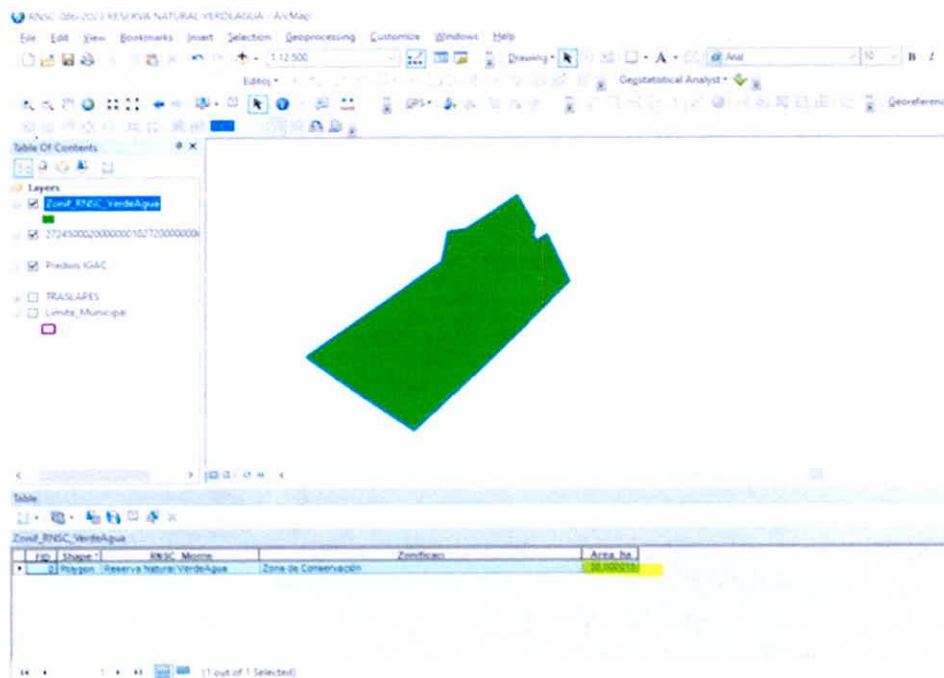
RNSC 086 2023 RESERVA NATURAL VERDEAGUA - ArcMap

File Edit View Bookmarks Insert Selection Geoprocessing Customize Windows Help

1:12.500

Drawing

Arial

10

B I

Editor

Geostatistical Analyst

GPS

Georeferenc

Table Of Contents

Layers

Zonif_RNSC_VerdeAgua

27245000200000001027200000000

Predios IGAC

TRASLAPES

Limite_Municipal

Table

Zonif_RNSC_VerdeAgua

| FID | Shape * | RNSC_Nombre | Zonificaci | Area_ha |
|---|---|---|---|---|
| 0 | Polygon | Reserva Natural VerdeAgua | Zona de Conservación | 38,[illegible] |

(1 out of 1 Selected)